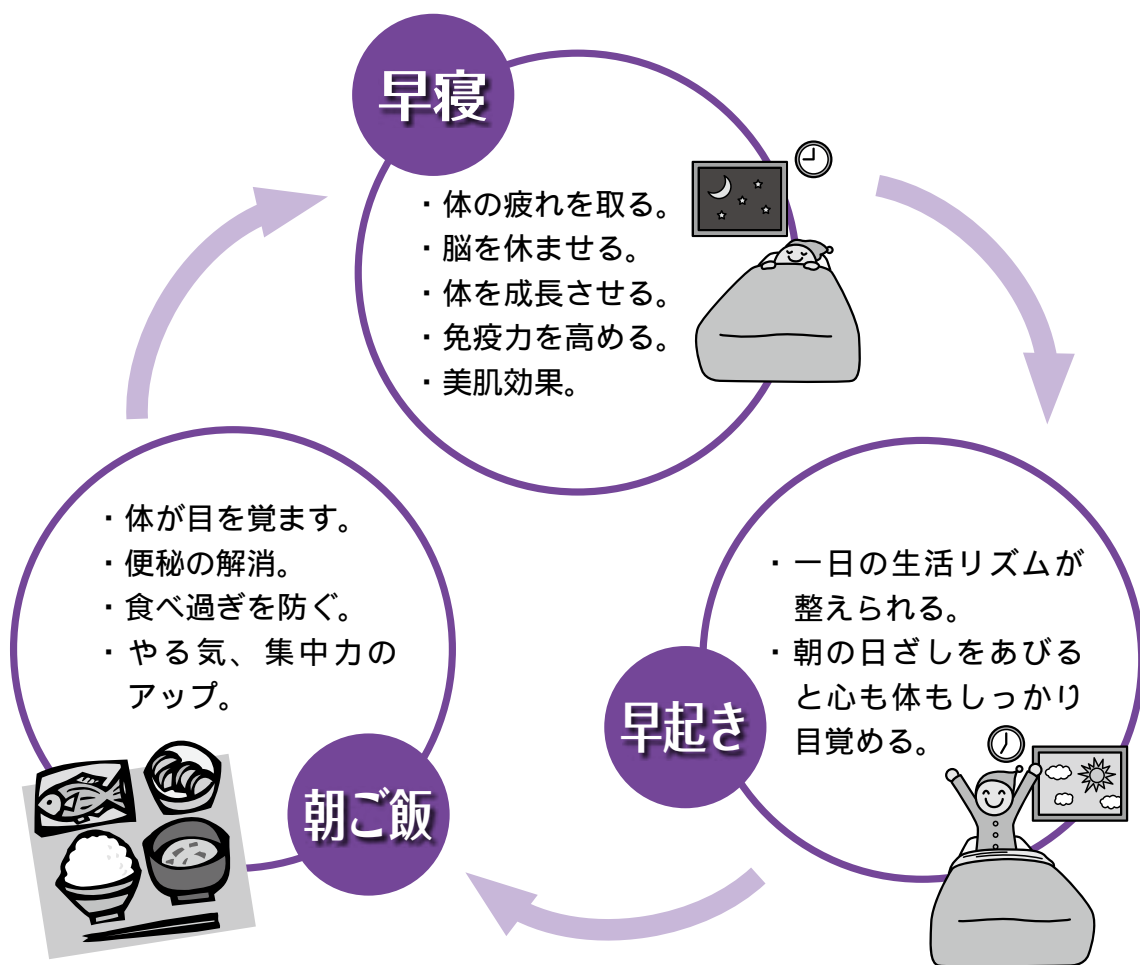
早寝

・体の疲れを取る。
・脳を休ませる。
・体を成長させる。
・免疫力を高める。
・美肌効果。

・一日の生活リズムが整えられる。
・朝の日ざしをあびると心も体もしっかり目覚める。

早起き

・体が目を覚ます。
・便秘の解消。
・食べ過ぎを防ぐ。
・やる気、集中力のアップ。

朝ご飯